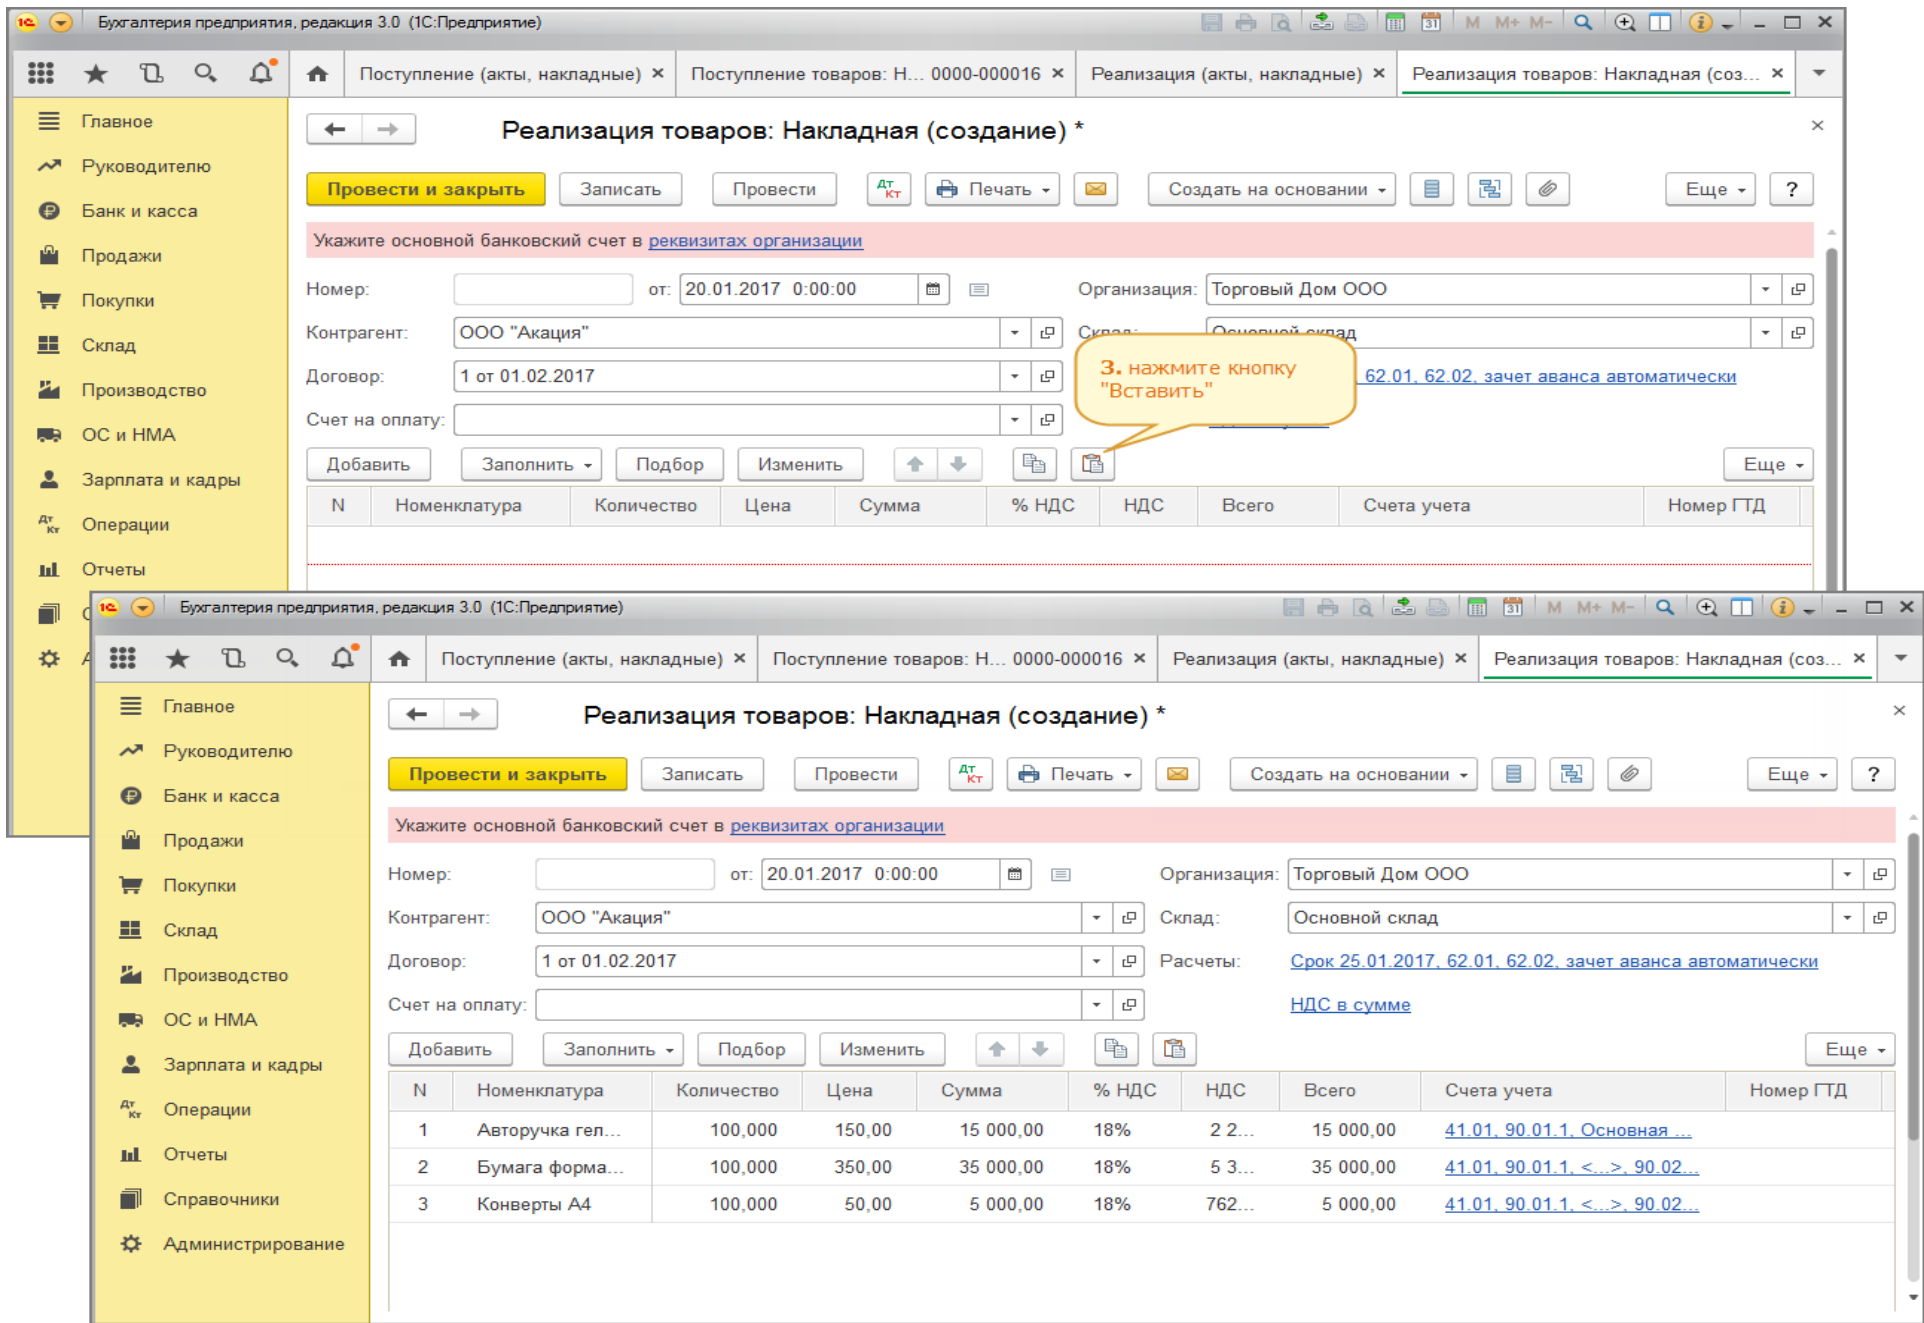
Бухгалтерия предприятия, редакция 3.0 (1С:Предприятие)

M M+ M-

Поступление (акты, накладные) × Поступление товаров: Н... 0000-000016 × Реализация (акты, накладные) × Реализация товаров: Накладная (соз... ×

Главное
Руководителю
Банк и касса
Продажи
Покупки
Склад
Производство
ОС и НМА
Зарплата и кадры
Операции
Отчеты

Реализация товаров: Накладная (создание) *

Провести и закрыть Записать Провести Печать Создать на основании Еще ?

Укажите основной банковский счет в реквизитах организации

Номер: от: 20.01.2017 0:00:00 Организация: Торговый Дом ООО
Контрагент: ООО "Акация" Склад: Основной склад
Договор: 1 от 01.02.2017 62.01, 62.02, зачет аванса автоматически
Счет на оплату:

3. нажмите кнопку "Вставить"

Добавить Заполнить Подбор Изменить Еще

| N | Номенклатура | Количество | Цена | Сумма | % НДС | НДС | Всего | Счета учета | Номер ГТД |
|---|---|---|---|---|---|---|---|---|---|

Бухгалтерия предприятия, редакция 3.0 (1С:Предприятие)

M M+ M-

Поступление (акты, накладные) × Поступление товаров: Н... 0000-000016 × Реализация (акты, накладные) × Реализация товаров: Накладная (соз... ×

Главное
Руководителю
Банк и касса
Продажи
Покупки
Склад
Производство
ОС и НМА
Зарплата и кадры
Операции
Отчеты
Справочники
Администрирование

Реализация товаров: Накладная (создание) *

Провести и закрыть Записать Провести Печать Создать на основании Еще ?

Укажите основной банковский счет в реквизитах организации

Номер: от: 20.01.2017 0:00:00 Организация: Торговый Дом ООО
Контрагент: ООО "Акация" Склад: Основной склад
Договор: 1 от 01.02.2017 Расчеты: Срок 25.01.2017, 62.01, 62.02, зачет аванса автоматически
Счет на оплату: НДС в сумме

Добавить Заполнить Подбор Изменить Еще

| N | Номенклатура | Количество | Цена | Сумма | % НДС | НДС | Всего | Счета учета | Номер ГТД |
|---|---|---|---|---|---|---|---|---|---|
| 1 | Авторучка гел... | 100,000 | 150,00 | 15 000,00 | 18% | 2 2... | 15 000,00 | 41.01, 90.01.1, Основная ... | |
| 2 | Бумага форма... | 100,000 | 350,00 | 35 000,00 | 18% | 5 3... | 35 000,00 | 41.01, 90.01.1, <...>, 90.02... | |
| 3 | Конверты А4 | 100,000 | 50,00 | 5 000,00 | 18% | 762... | 5 000,00 | 41.01, 90.01.1, <...>, 90.02... | |